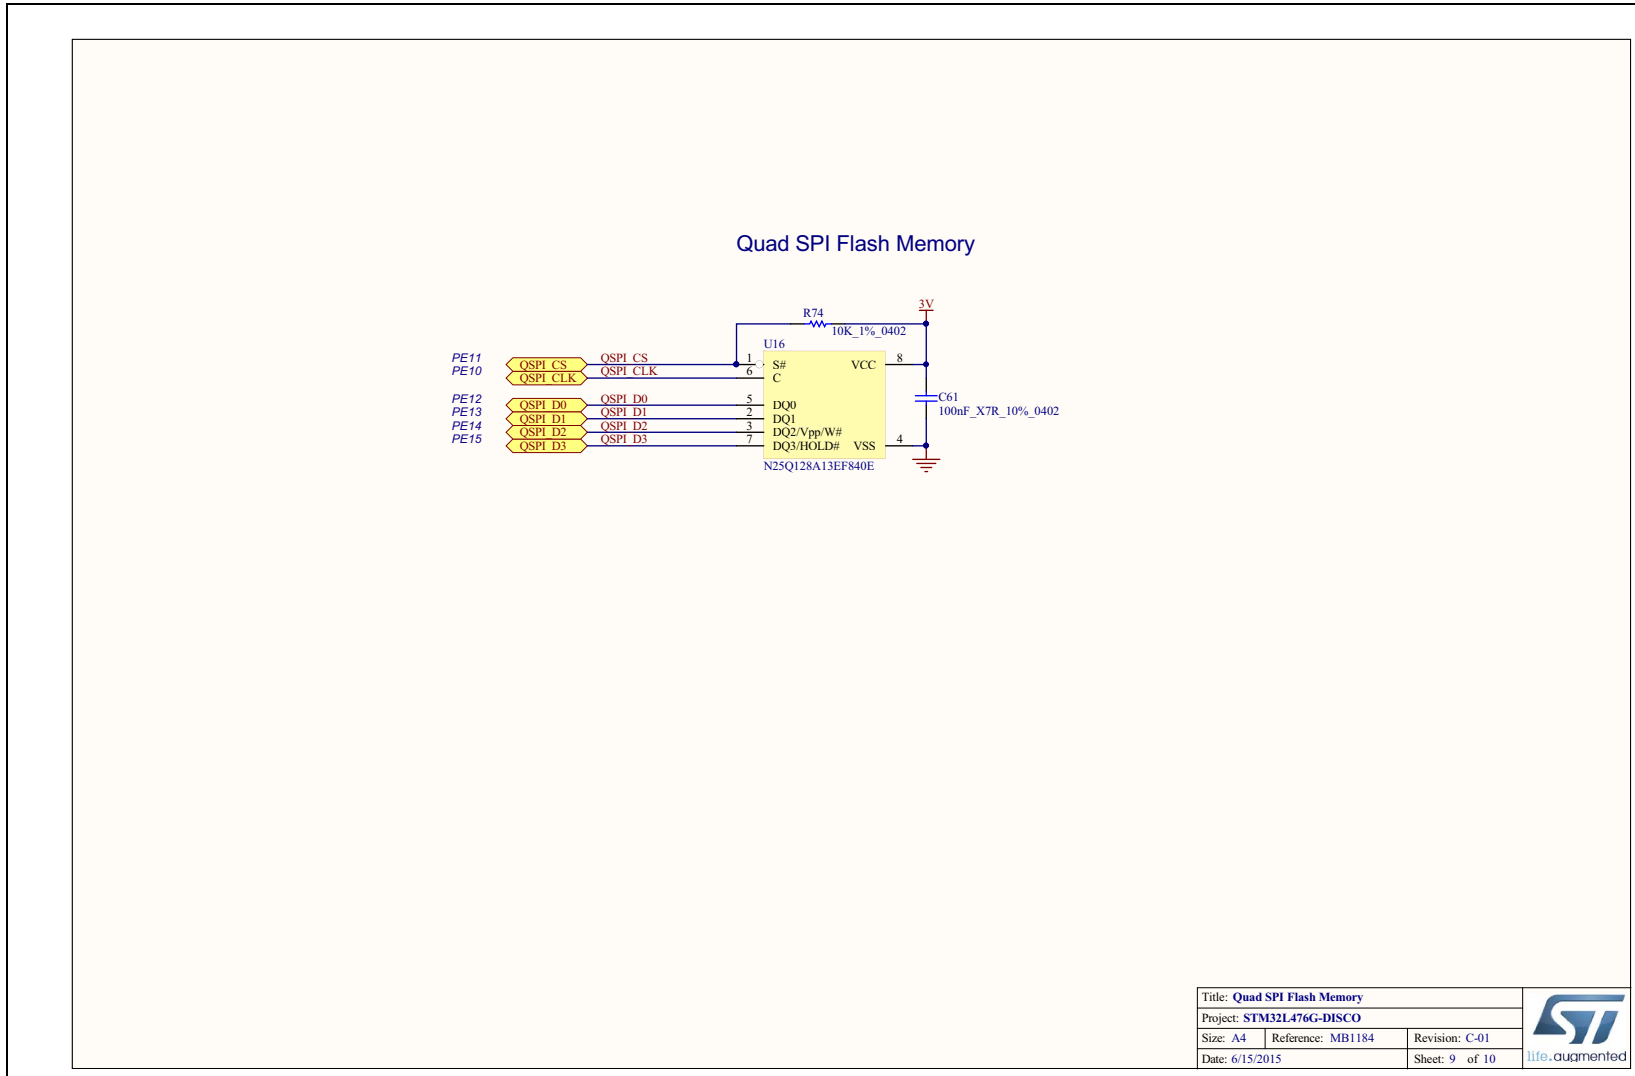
Quad SPI Flash Memory

R74
10K_1%_0402
3V
U16
PE11
PE10
QSPI_CS
QSPI_CLK
QSPI_CS
QSPI_CLK
1
6
S#
C
VCC
8
PE12
PE13
PE14
PE15
QSPI_D0
QSPI_D1
QSPI_D2
QSPI_D3
QSPI_D0
QSPI_D1
QSPI_D2
QSPI_D3
5
2
3
7
DQ0
DQ1
DQ2/Vpp/W#
DQ3/HOLD#
VSS
4
C61
100nF_X7R_10%_0402
N25Q128A13EF840E

Title: Quad SPI Flash Memory
Project: STM32L476G-DISCO
Size: A4
Reference: MB1184
Revision: C-01
Date: 6/15/2015
Sheet: 9 of 10
ST
life.augmented